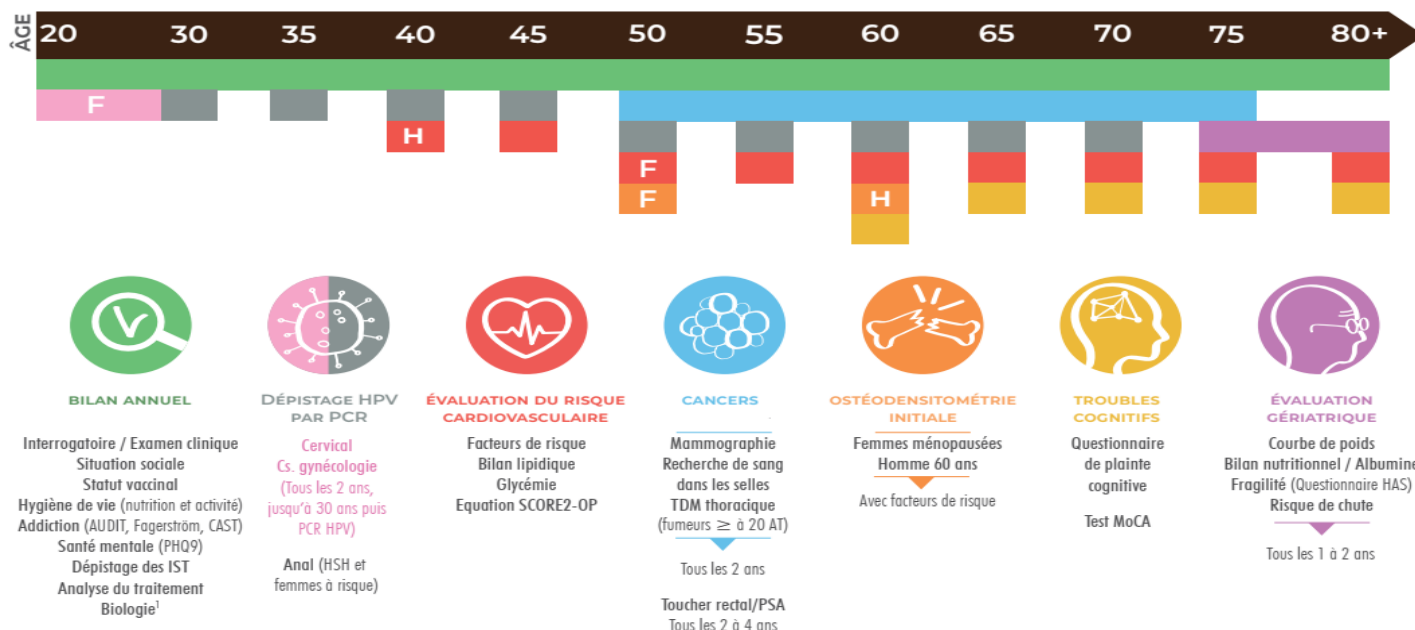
ÂGE 20 30 35 40 45 50 55 60 65 70 75 80+

F
H
F
F
H

BILAN ANNUEL

Interrogatoire / Examen clinique
Situation sociale
Statut vaccinal
Hygiène de vie (nutrition et activité)
Addiction (AUDIT, Fagerström, CAST)
Santé mentale (PHQ9)
Dépistage des IST
Analyse du traitement
Biologie$^1$

DÉPISTAGE HPV PAR PCR

Cervical
Cs. gynécologie
(Tous les 2 ans, jusqu'à 30 ans puis PCR HPV)

Anal (HSH et femmes à risque)

ÉVALUATION DU RISQUE CARDIOVASCULAIRE

Facteurs de risque
Bilan lipidique
Glycémie
Equation SCORE2-OP

CANCERS

Mammographie
Recherche de sang dans les selles
TDM thoracique
(fumeurs ≥ à 20 AT)

Tous les 2 ans

Toucher rectal/PSA
Tous les 2 à 4 ans

OSTÉODENSITOMÉTRIE INITIALE

Femmes ménopausées
Homme 60 ans

Avec facteurs de risque

TROUBLES COGNITIFS

Questionnaire de plainte cognitive

Test MoCA

ÉVALUATION GÉRIATRIQUE

Courbe de poids
Bilan nutritionnel / Albumine
Fragilité (Questionnaire HAS)
Risque de chute

Tous les 1 à 2 ans